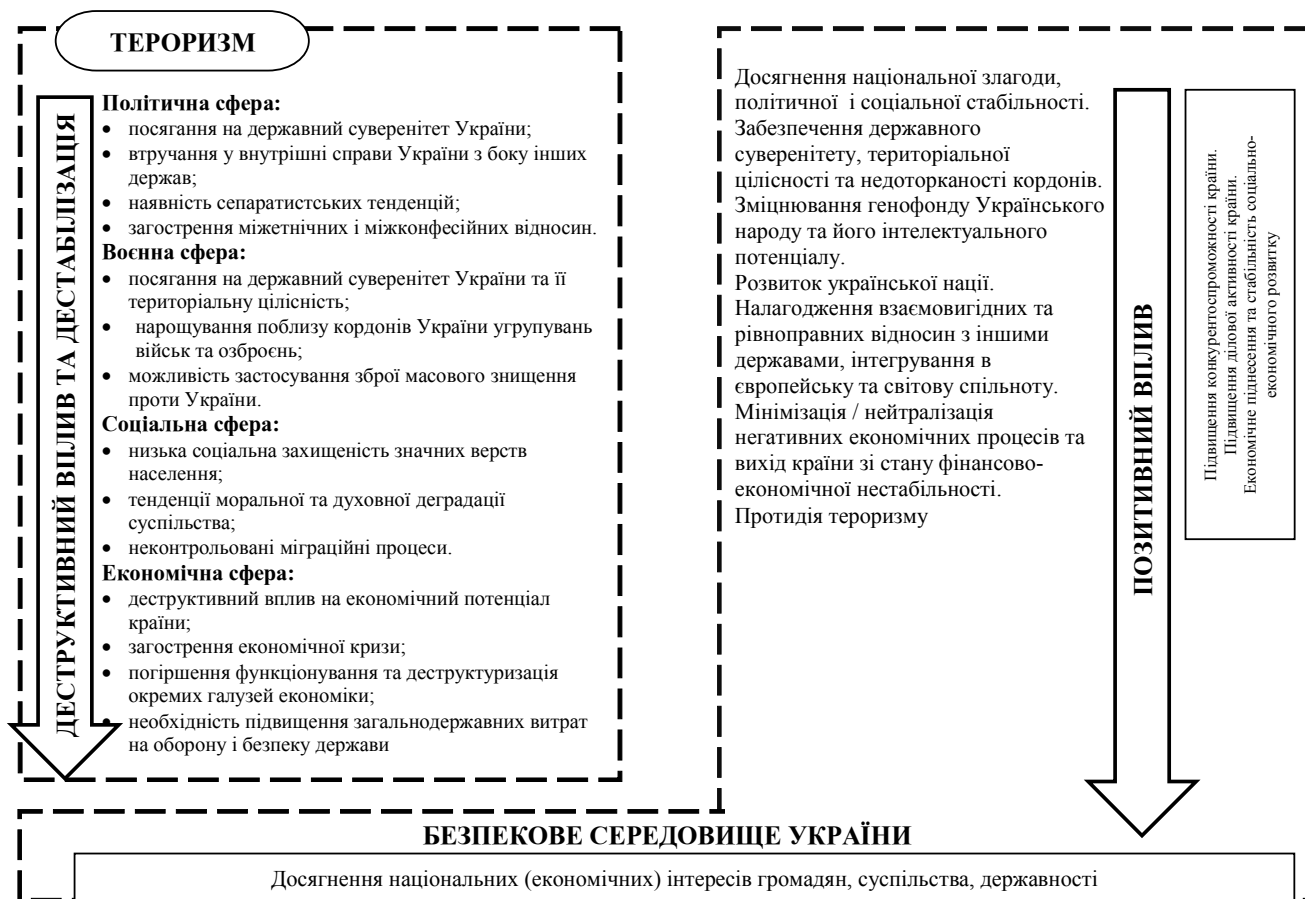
ТЕРОРИЗМ

ДЕСТРУКТИВНИЙ ВПЛИВ ТА ДЕСТАБІЛІЗАЦІЯ

Політична сфера:
- посягання на державний суверенітет України;
- втручання у внутрішні справи України з боку інших держав;
- наявність сепаратистських тенденцій;
- загострення міжетнічних і міжконфесійних відносин.

Воєнна сфера:
- посягання на державний суверенітет України та її територіальну цілісність;
- нарощування поблизу кордонів України угруповань військ та озброєнь;
- можливість застосування зброї масового знищення проти України.

Соціальна сфера:
- низька соціальна захищеність значних верств населення;
- тенденції моральної та духовної деградації суспільства;
- неконтрольовані міграційні процеси.

Економічна сфера:
- деструктивний вплив на економічний потенціал країни;
- загострення економічної кризи;
- погіршення функціонування та деструктуризація окремих галузей економіки;
- необхідність підвищення загальнодержавних витрат на оборону і безпеку держави

Досягнення національної злагоди, політичної і соціальної стабільності.
Забезпечення державного суверенітету, територіальної цілісності та недоторканості кордонів.
Зміцнювання генофонду Українського народу та його інтелектуального потенціалу.
Розвиток української нації.
Налагодження взаємовигідних та рівноправних відносин з іншими державами, інтегрування в європейську та світову спільноту.
Мінімізація / нейтралізація негативних економічних процесів та вихід країни зі стану фінансово-економічної нестабільності.
Протидія тероризму

ПОЗИТИВНИЙ ВПЛИВ

Підвищення конкурентоспроможності країни.
Підвищення ділової активності країни.
Економічне піднесення та стабільність соціально-економічного розвитку

БЕЗПЕКОВЕ СЕРЕДОВИЩЕ УКРАЇНИ

Досягнення національних (економічних) інтересів громадян, суспільства, державності